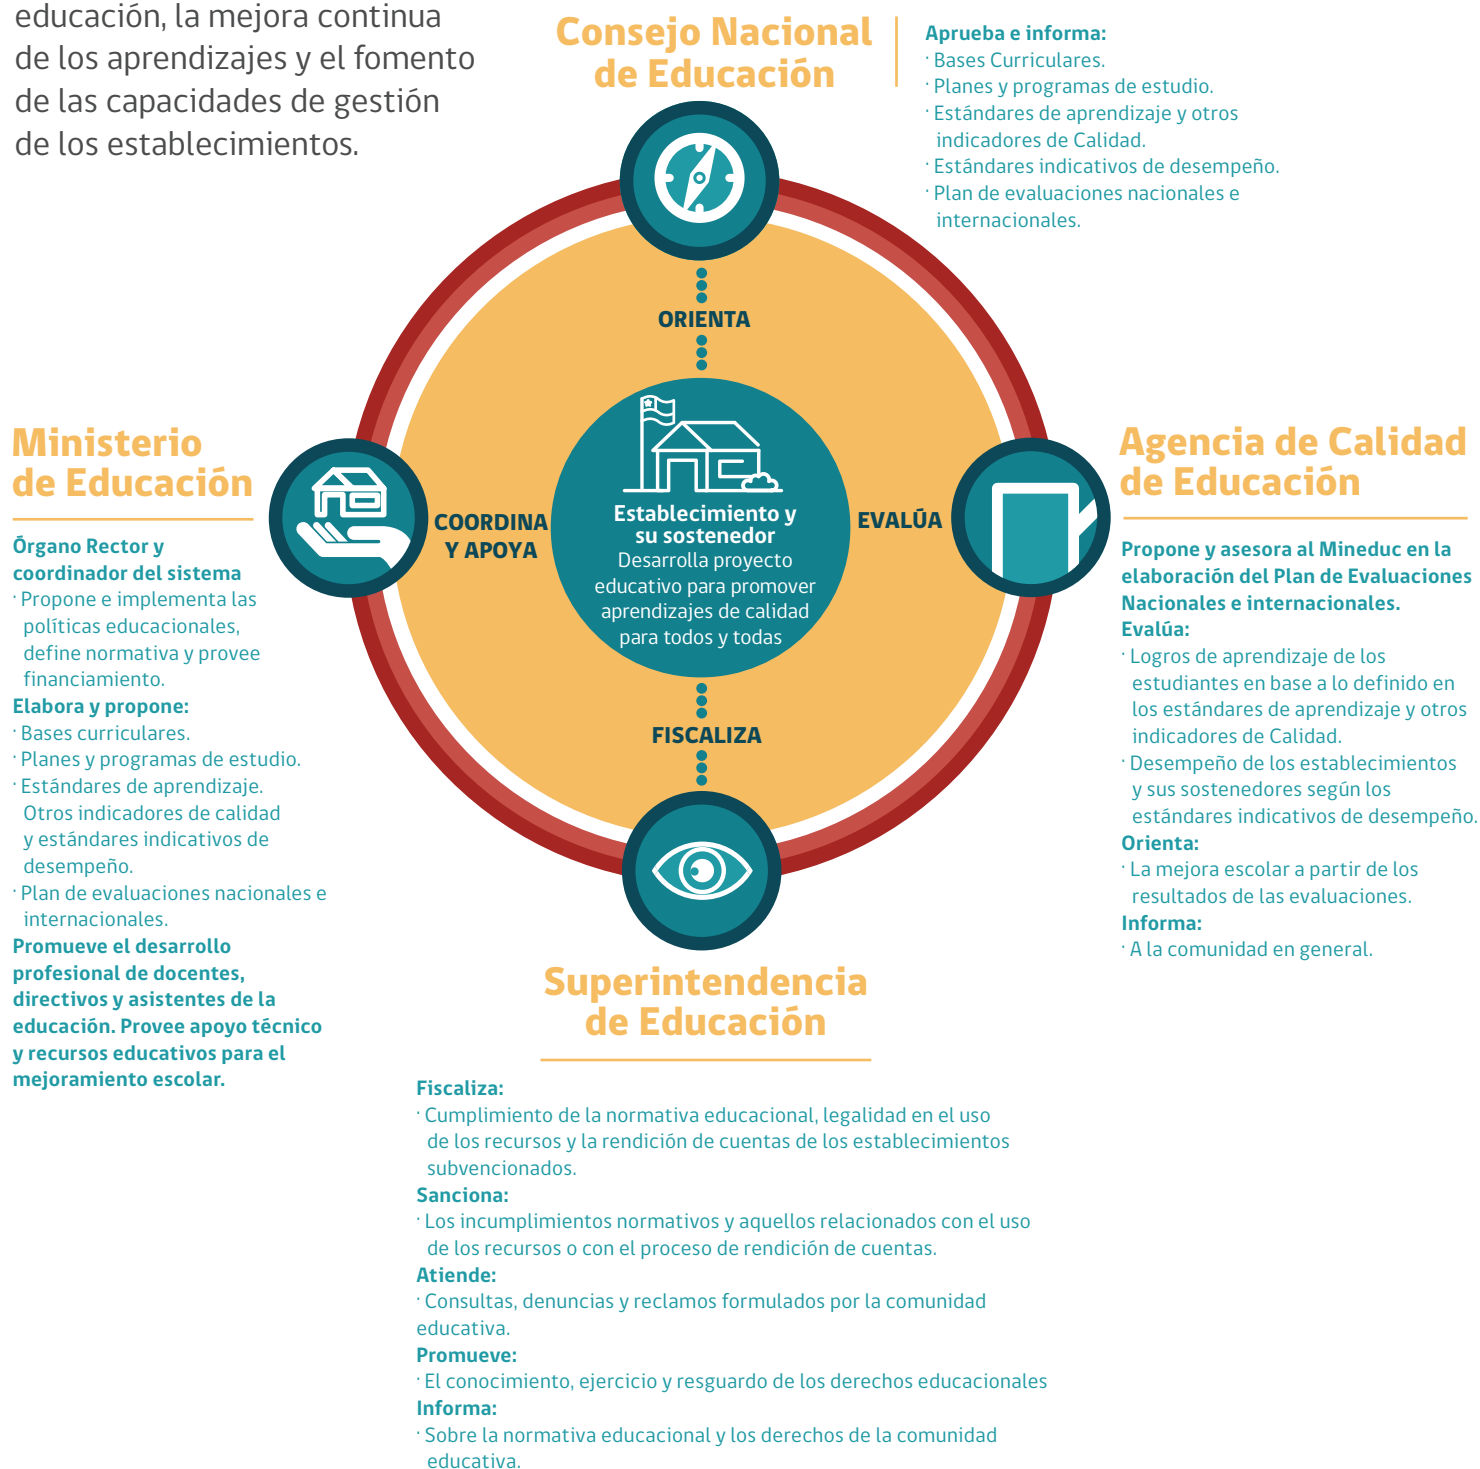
educación, la mejora continua de los aprendizajes y el fomento de las capacidades de gestión de los establecimientos.

Consejo Nacional de Educación

Aprueba e informa:
· Bases Curriculares.
· Planes y programas de estudio.
· Estándares de aprendizaje y otros indicadores de Calidad.
· Estándares indicativos de desempeño.
· Plan de evaluaciones nacionales e internacionales.

ORIENTA

Ministerio de Educación

Órgano Rector y coordinador del sistema
· Propone e implementa las políticas educacionales, define normativa y provee financiamiento.
Elabora y propone:
· Bases curriculares.
· Planes y programas de estudio.
· Estándares de aprendizaje. Otros indicadores de calidad y estándares indicativos de desempeño.
· Plan de evaluaciones nacionales e internacionales.
Promueve el desarrollo profesional de docentes, directivos y asistentes de la educación. Provee apoyo técnico y recursos educativos para el mejoramiento escolar.

COORDINA Y APOYA

Establecimiento y su sostenedor
Desarrolla proyecto educativo para promover aprendizajes de calidad para todos y todas

EVALÚA

Agencia de Calidad de Educación

Propone y asesora al Mineduc en la elaboración del Plan de Evaluaciones Nacionales e internacionales.
Evalúa:
· Logros de aprendizaje de los estudiantes en base a lo definido en los estándares de aprendizaje y otros indicadores de Calidad.
· Desempeño de los establecimientos y sus sostenedores según los estándares indicativos de desempeño.
Orienta:
· La mejora escolar a partir de los resultados de las evaluaciones.
Informa:
· A la comunidad en general.

FISCALIZA

Superintendencia de Educación

Fiscaliza:
· Cumplimiento de la normativa educacional, legalidad en el uso de los recursos y la rendición de cuentas de los establecimientos subvencionados.
Sanciona:
· Los incumplimientos normativos y aquellos relacionados con el uso de los recursos o con el proceso de rendición de cuentas.
Atiende:
· Consultas, denuncias y reclamos formulados por la comunidad educativa.
Promueve:
· El conocimiento, ejercicio y resguardo de los derechos educacionales
Informa:
· Sobre la normativa educacional y los derechos de la comunidad educativa.